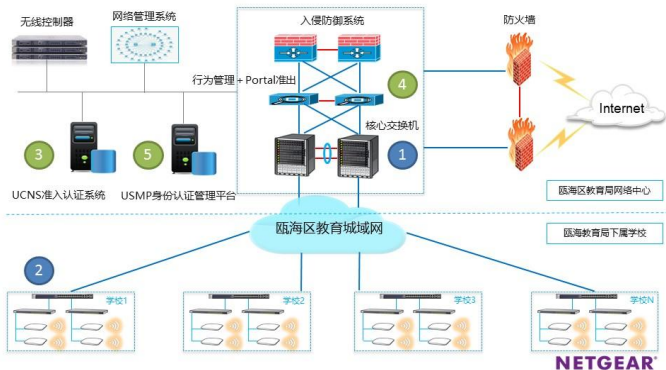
无线控制器

网络管理系统

入侵防御系统

防火墙

行为管理 + Portal准出

4

Internet

核心交换机

3

5

1

UCNS准入认证系统

USMP身份认证管理平台

瓯海区教育局网络中心

瓯海区教育城域网

瓯海教育局下属学校

2

学校1

学校2

学校3

学校N

NETGEAR